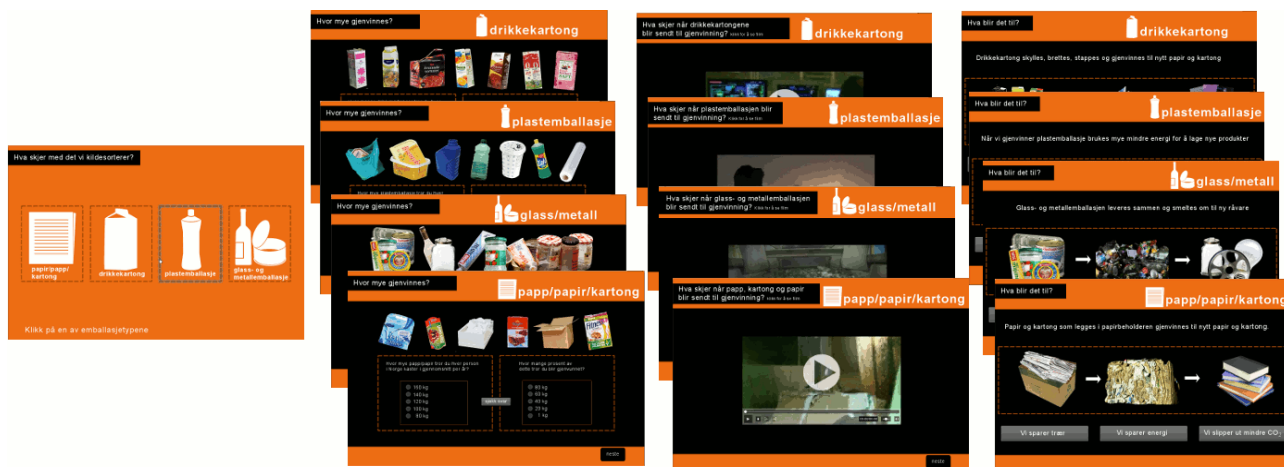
Hva skjer med det vi kildesorterer?

papir/papp/kartong

drikkekartong

plastemballasje

glass- og metallemballasje

Klikk på en av emballasjetypene

Hvor mye gjenvinnes?

drikkekartong

Hvor mye gjenvinnes?

plastemballasje

Hvor mye gjenvinnes?

glass/metall

Hvor mye gjenvinnes?

papp/papir/kartong

Hvor mye papp/papir tror du hver person i Norge kaster i gjennomsnitt per år?

150 kg
140 kg
120 kg
100 kg
80 kg

Hvor mange prosent av dette tror du blir gjenvunnet?

80 kg
60 kg
40 kg
20 kg
7 kg

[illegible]

Neste

Hva skjer når drikkekartongene blir sendt til gjenvinning? Klikk for å se film

drikkekartong

Hva skjer når plastemballasjen blir sendt til gjenvinning? Klikk for å se film

plastemballasje

Hva skjer når glass- og metallemballasjen blir sendt til gjenvinning? Klikk for å se film

glass/metall

Hva skjer når papp, kartong og papir blir sendt til gjenvinning? Klikk for å se film

papp/papir/kartong

Neste

Hva blir det til?

drikkekartong

Drikkekartong skylles, brettes, stappes og gjenvinnes til nytt papir og kartong

Hva blir det til?

plastemballasje

Når vi gjenvinner plastemballasje brukes mye mindre energi for å lage nye produkter

Hva blir det til?

glass/metall

Glass- og metallemballasjen leveres sammen og smeltes om til ny råvare

Hva blir det til?

papp/papir/kartong

Papir og kartong som legges i papirbeholderen gjenvinnes til nytt papir og kartong.

Vi sparer trær

Vi sparer energi

Vi slipper ut mindre CO